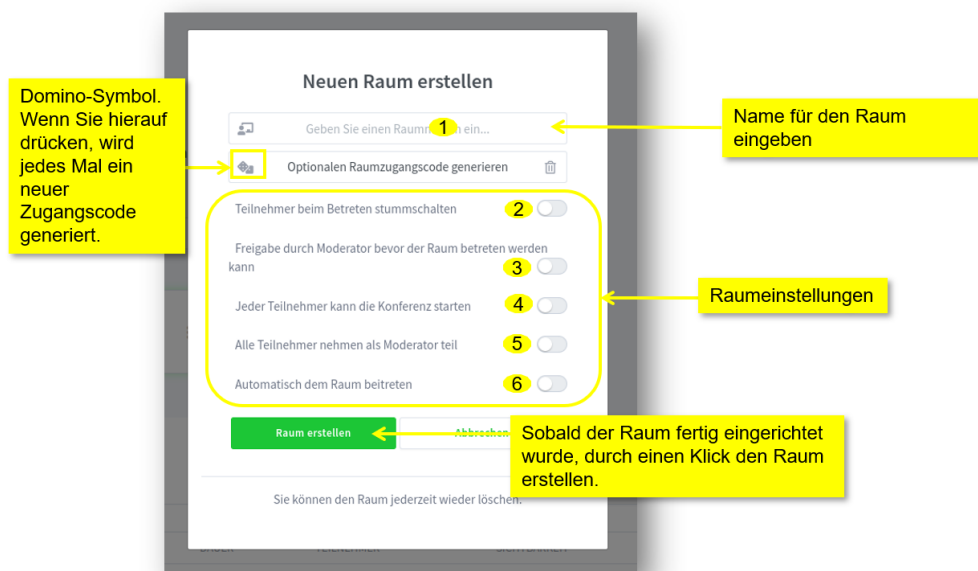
Neuen Raum erstellen

Domino-Symbol. Wenn Sie hierauf drücken, wird jedes Mal ein neuer Zugangscode generiert.

Geben Sie einen Raumn 1 n ein...

Name für den Raum eingeben

Optionalen Raumzugangscode generieren

Teilnehmer beim Betreten stummschalten 2

Freigabe durch Moderator bevor der Raum betreten werden kann 3

Jeder Teilnehmer kann die Konferenz starten 4

Raumeinstellungen

Alle Teilnehmer nehmen als Moderator teil 5

Automatisch dem Raum beitreten 6

Raum erstellen

Abbrechen

Sobald der Raum fertig eingerichtet wurde, durch einen Klick den Raum erstellen.

Sie können den Raum jederzeit wieder löschen.